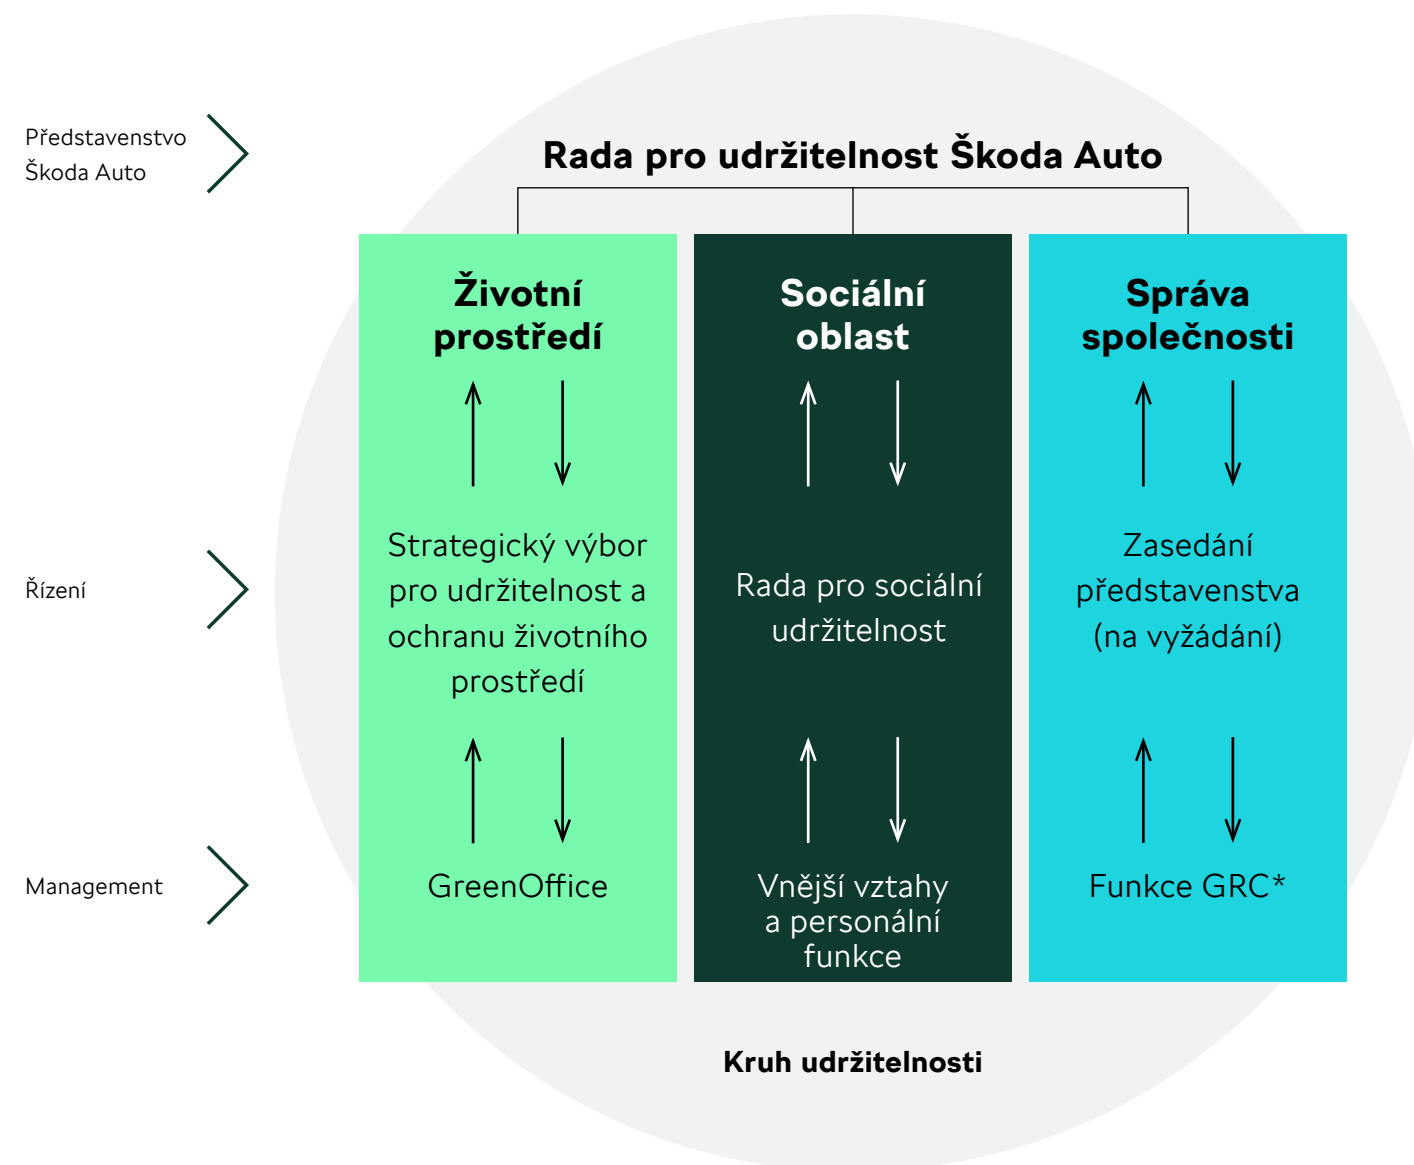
Představenstvo Škoda Auto

Řízení

Management

Rada pro udržitelnost Škoda Auto

Životní prostředí

Strategický výbor pro udržitelnost a ochranu životního prostředí

GreenOffice

Sociální oblast

Rada pro sociální udržitelnost

Vnější vztahy a personální funkce

Správa společnosti

Zasedání představenstva (na vyžádání)

Funkce GRC*

Kruh udržitelnosti